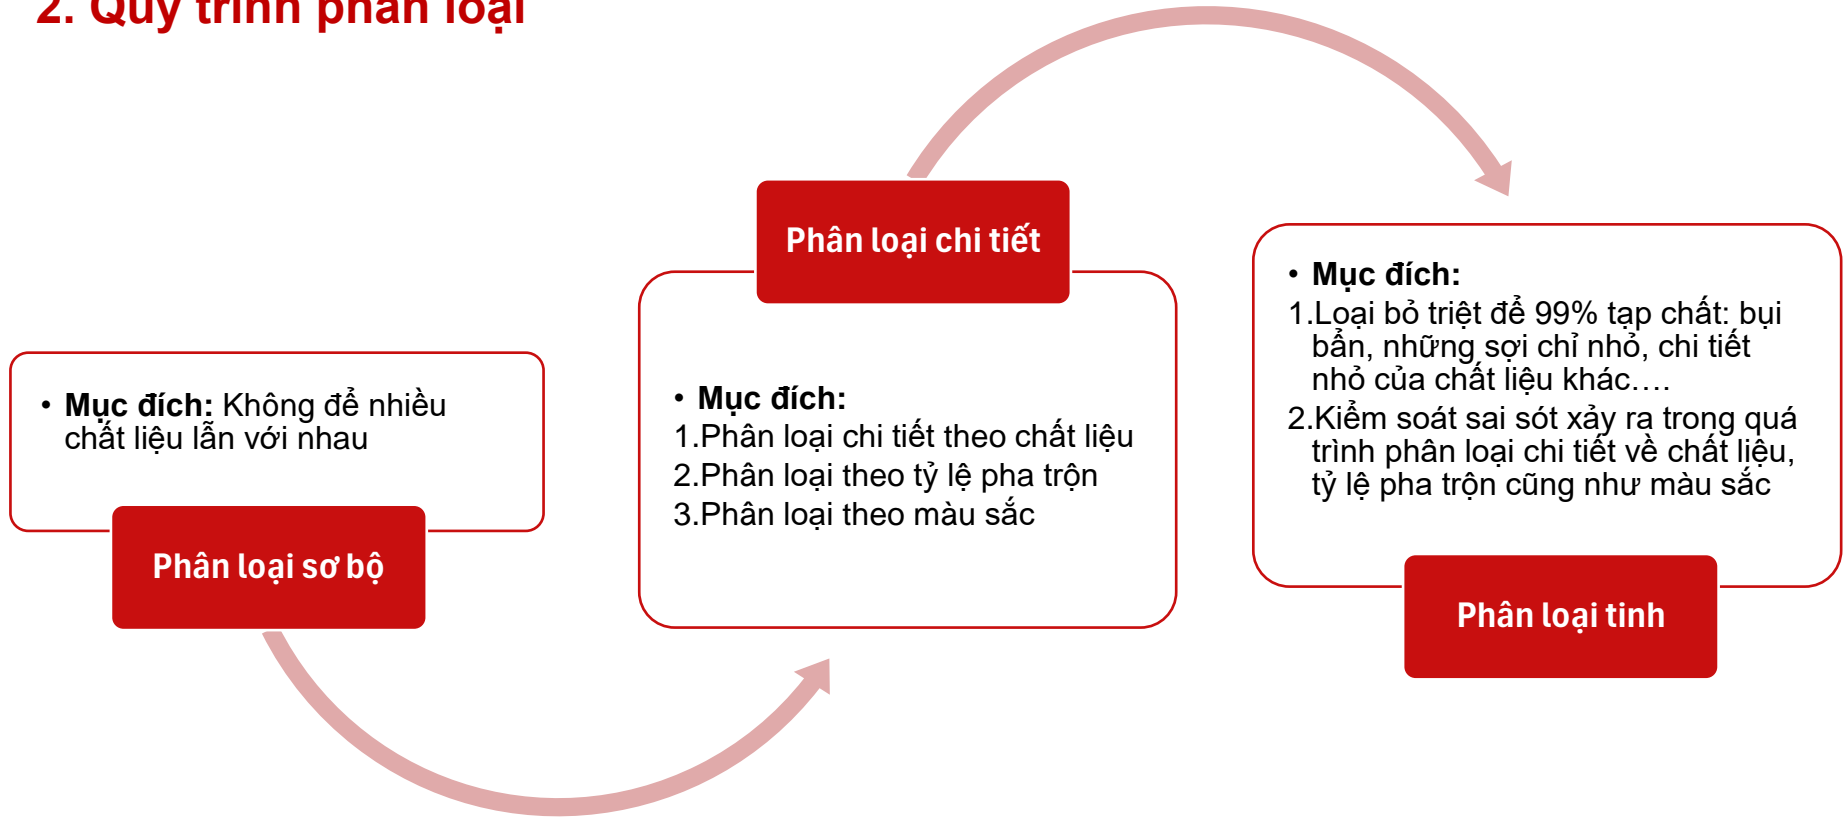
2. Quy trình phân loại

• **Mục đích:** Không để nhiều chất liệu lẫn với nhau

Phân loại sơ bộ

Phân loại chi tiết

• **Mục đích:**
1.Phân loại chi tiết theo chất liệu
2.Phân loại theo tỷ lệ pha trộn
3.Phân loại theo màu sắc

• **Mục đích:**
1.Loại bỏ triệt để 99% tạp chất: bụi bẩn, những sợi chỉ nhỏ, chi tiết nhỏ của chất liệu khác….
2.Kiểm soát sai sót xảy ra trong quá trình phân loại chi tiết về chất liệu, tỷ lệ pha trộn cũng như màu sắc

Phân loại tinh